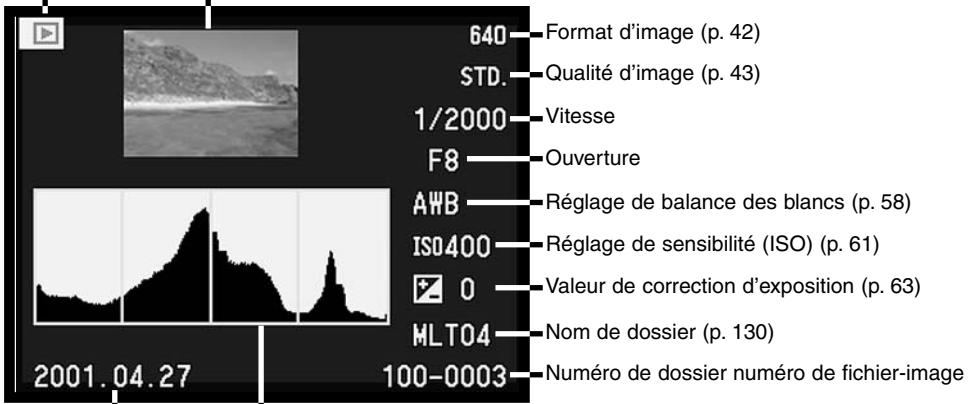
640
STD.
1/2000
F8
AWB
ISO400
0
MLT04
2001.04.27
100-0003

Format d'image (p. 42)
Qualité d'image (p. 43)
Vitesse
Ouverture
Réglage de balance des blancs (p. 58)
Réglage de sensibilité (ISO) (p. 61)
Valeur de correction d'exposition (p. 63)
Nom de dossier (p. 130)
Numéro de dossier numéro de fichier-image